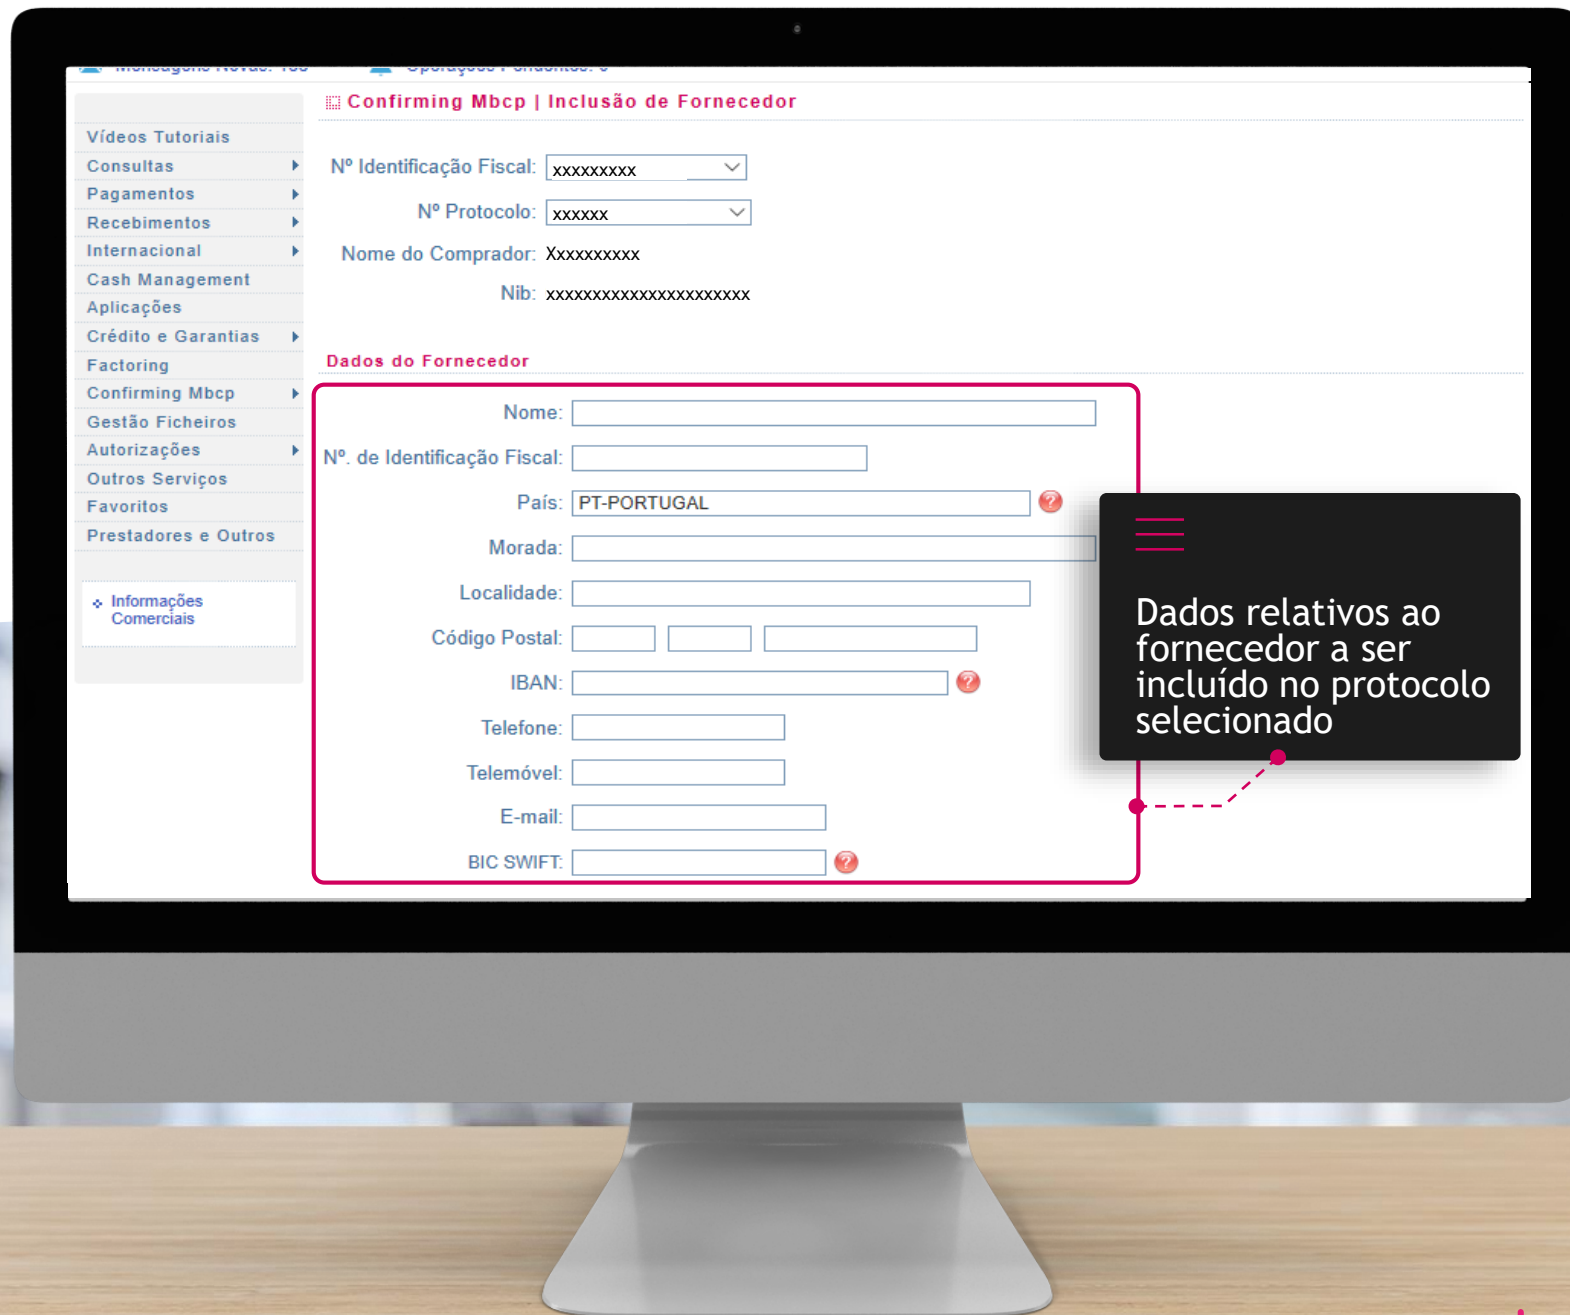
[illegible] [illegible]

Confirming Mbcp | Inclusão de Fornecedor

Vídeos Tutoriais
Consultas
Pagamentos
Recebimentos
Internacional
Cash Management
Aplicações
Crédito e Garantias
Factoring
Confirming Mbcp
Gestão Ficheiros
Autorizações
Outros Serviços
Favoritos
Prestadores e Outros

Informações Comerciais

Nº Identificação Fiscal: xxxxxxxxx
Nº Protocolo: xxxxxx
Nome do Comprador: Xxxxxxxxxx
Nib: xxxxxxxxxxxxxxxxxxxxxx

Dados do Fornecedor

Nome:
Nº. de Identificação Fiscal:
País: PT-PORTUGAL
Morada:
Localidade:
Código Postal:
IBAN:
Telefone:
Telemóvel:
E-mail:
BIC SWIFT:

Dados relativos ao fornecedor a ser incluído no protocolo selecionado